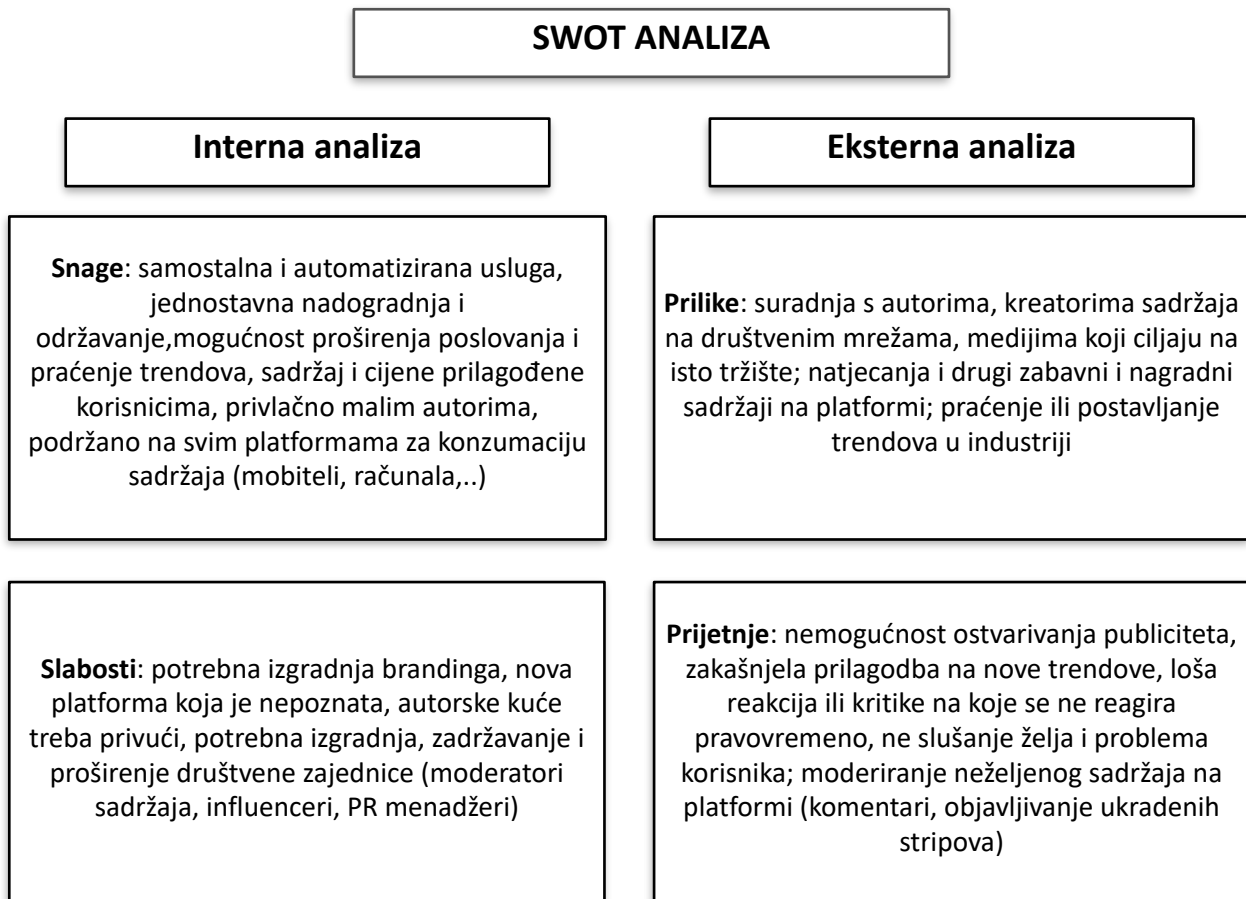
SWOT ANALIZA

Interna analiza

Eksterna analiza

**Snage**: samostalna i automatizirana usluga, jednostavna nadogradnja i održavanje,mogućnost proširenja poslovanja i praćenje trendova, sadržaj i cijene prilagođene korisnicima, privlačno malim autorima, podržano na svim platformama za konzumaciju sadržaja (mobiteli, računala,..)

**Prilike**: suradnja s autorima, kreatorima sadržaja na društvenim mrežama, medijima koji ciljaju na isto tržište; natjecanja i drugi zabavni i nagradni sadržaji na platformi; praćenje ili postavljanje trendova u industriji

**Slabosti**: potrebna izgradnja brandinga, nova platforma koja je nepoznata, autorske kuće treba privući, potrebna izgradnja, zadržavanje i proširenje društvene zajednice (moderatori sadržaja, influenceri, PR menadžeri)

**Prijetnje**: nemogućnost ostvarivanja publiciteta, zakašnjela prilagodba na nove trendove, loša reakcija ili kritike na koje se ne reagira pravovremeno, ne slušanje želja i problema korisnika; moderiranje neželjenog sadržaja na platformi (komentari, objavljivanje ukradenih stripova)